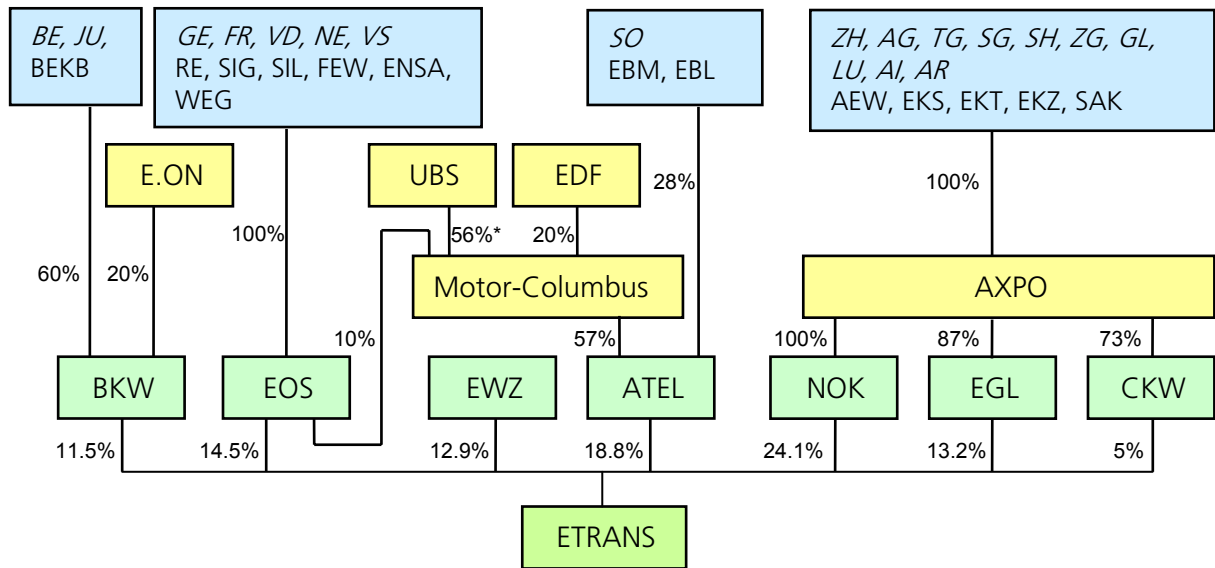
*BE, JU,*
BEKB

*GE, FR, VD, NE, VS*
RE, SIG, SIL, FEW, ENSA, WEG

*SO*
EBM, EBL

*ZH, AG, TG, SG, SH, ZG, GL, LU, AI, AR*
AEW, EKS, EKT, EKZ, SAK

E.ON

UBS

EDF

28%

100%

100%

56%*

20%

60%

20%

Motor-Columbus

AXPO

10%

57%

100%

87%

73%

BKW

EOS

EWZ

ATEL

NOK

EGL

CKW

11.5%

14.5%

12.9%

18.8%

24.1%

13.2%

5%

ETRANS